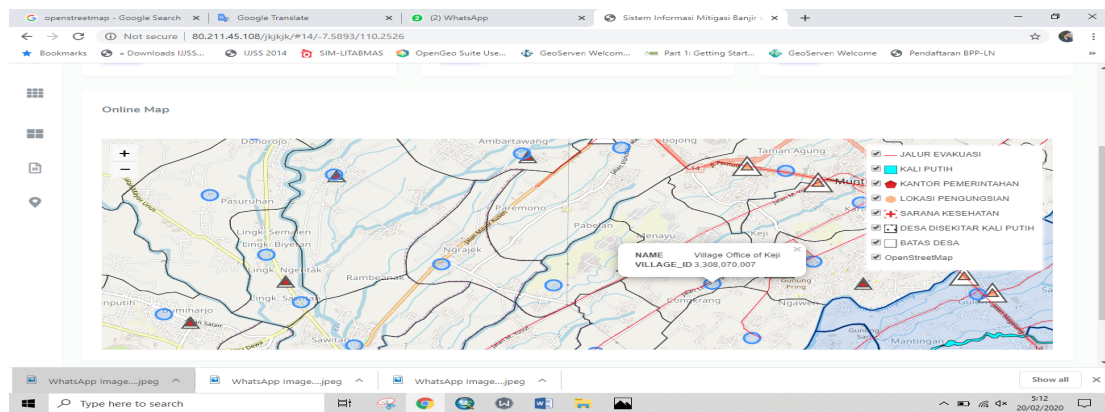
G openstreetmap - Google Search ×
Google Translate ×
(2) WhatsApp ×
Sistem Informasi Mitigasi Banjir ×
+

Not secure | 80.211.45.108/jkjkjk/#14/-7.5893/110.2526

Bookmarks » Downloads IJSS... IJSS 2014 SIM-LITABMAS OpenGeo Suite Use... GeoServer: Welcom... Part 1: Getting Start... GeoServer: Welcome Pendaftaran BPP-LN

Online Map

+
−

Donorojo
Ambartawang
Bojong
Taman Agung
Mun
Pasuruhan
Paremono
Pabelan
Keji
Lingk. Semalen
Lingk. Biyetan
Ngrajek
Menayu
Lingk. Ngentak
Rambeanak
Lingk. Sawitan
Congkrang
Gunung Pring
Ngaweni
Gulon
mputih
Bumiharjo
Sawitan
Gunung Sari
Mantingan

NAME Village Office of Keji
VILLAGE_ID 3,308,070,007

JALUR EVAKUASI
KALI PUTIH
KANTOR PEMERINTAHAN
LOKASI PENGUNGSIAN
SARANA KESEHATAN
DESA DISEKITAR KALI PUTIH
BATAS DESA
OpenStreetMap

WhatsApp Image....jpeg
WhatsApp Image....jpeg
WhatsApp Image....jpeg
Show all

Type here to search
5:12
20/02/2020